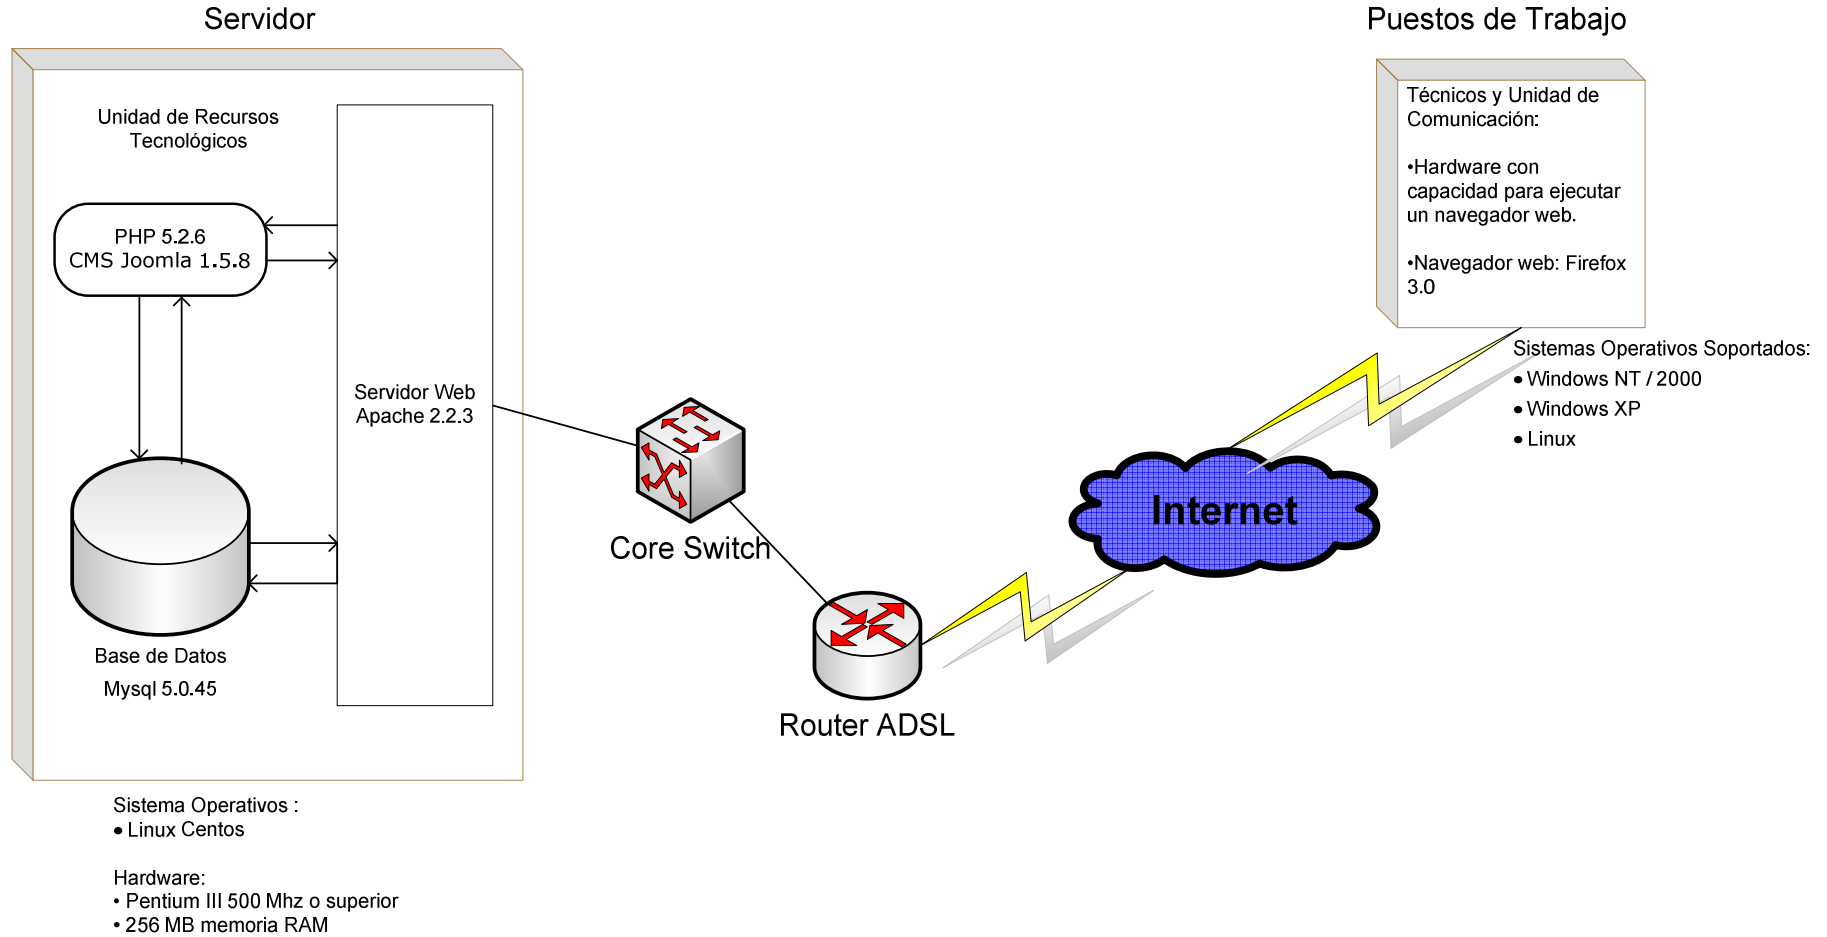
Servidor

Unidad de Recursos Tecnológicos

PHP 5.2.6
CMS Joomla 1.5.8

Servidor Web
Apache 2.2.3

Base de Datos
Mysql 5.0.45

Sistema Operativos :
• Linux Centos

Hardware:
• Pentium III 500 Mhz o superior
• 256 MB memoria RAM

Core Switch

Router ADSL

Internet

Puestos de Trabajo

Técnicos y Unidad de Comunicación:

•Hardware con capacidad para ejecutar un navegador web.

•Navegador web: Firefox 3.0

Sistemas Operativos Soportados:
• Windows NT / 2000
• Windows XP
• Linux